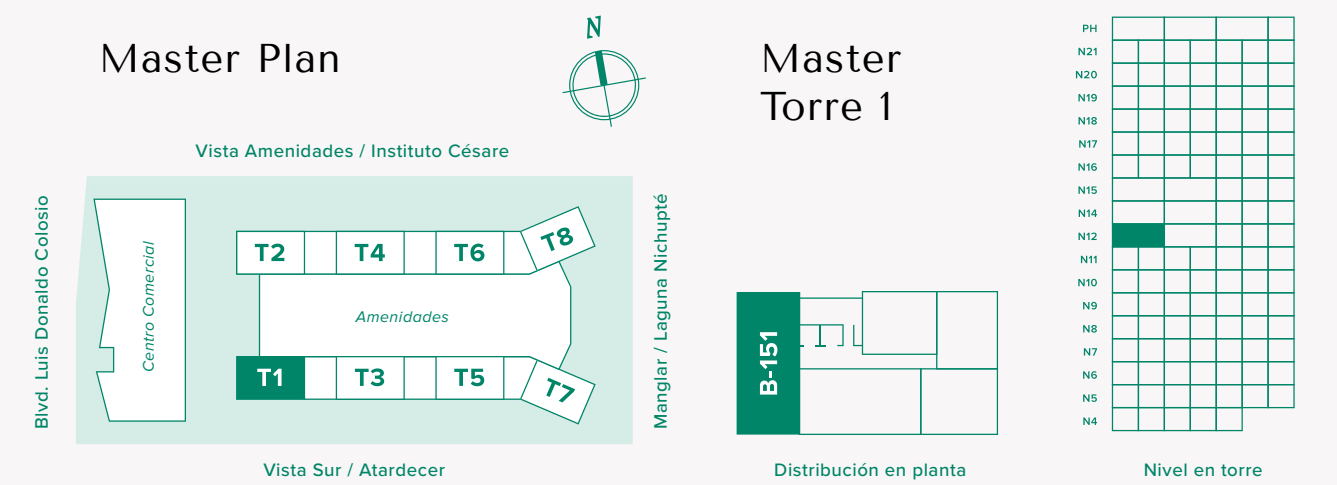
Master Plan

N

Master
Torre 1

Vista Amenidades / Instituto Césare

Blvd. Luis Donaldo Colosio

Centro Comercial

T2 T4 T6 T8

Amenidades

T1 T3 T5 T7

Manglar / Laguna Nichupté

Vista Sur / Atardecer

B-151

Distribución en planta

PH
N21
N20
N19
N18
N17
N16
N15
N14
N12
N11
N10
N9
N8
N7
N6
N5
N4

Nivel en torre